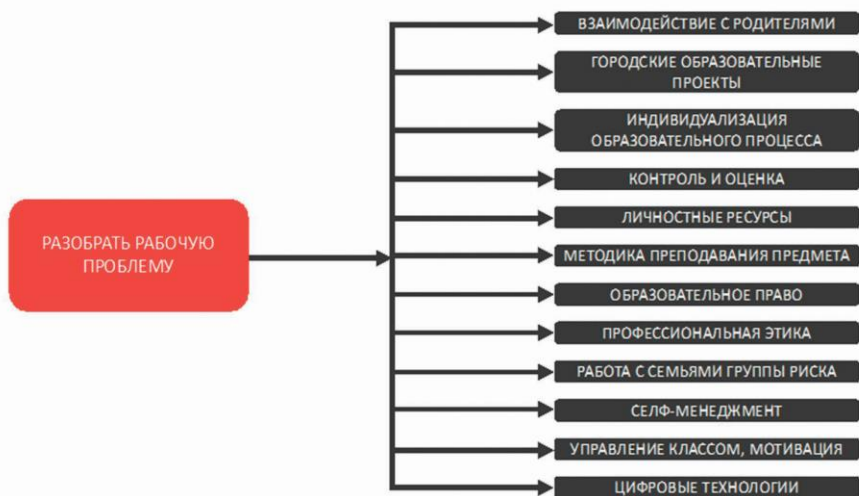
РАЗОБРАТЬ РАБОЧУЮ ПРОБЛЕМУ

ВЗАИМОДЕЙСТВИЕ С РОДИТЕЛЯМИ

ГОРОДСКИЕ ОБРАЗОВАТЕЛЬНЫЕ ПРОЕКТЫ

ИНДИВИДУАЛИЗАЦИЯ ОБРАЗОВАТЕЛЬНОГО ПРОЦЕССА

КОНТРОЛЬ И ОЦЕНКА

ЛИЧНОСТНЫЕ РЕСУРСЫ

МЕТОДИКА ПРЕПОДАВАНИЯ ПРЕДМЕТА

ОБРАЗОВАТЕЛЬНОЕ ПРАВО

ПРОФЕССИОНАЛЬНАЯ ЭТИКА

РАБОТА С СЕМЬЯМИ ГРУППЫ РИСКА

СЕЛФ-МЕНЕДЖМЕНТ

УПРАВЛЕНИЕ КЛАССОМ, МОТИВАЦИЯ

ЦИФРОВЫЕ ТЕХНОЛОГИИ